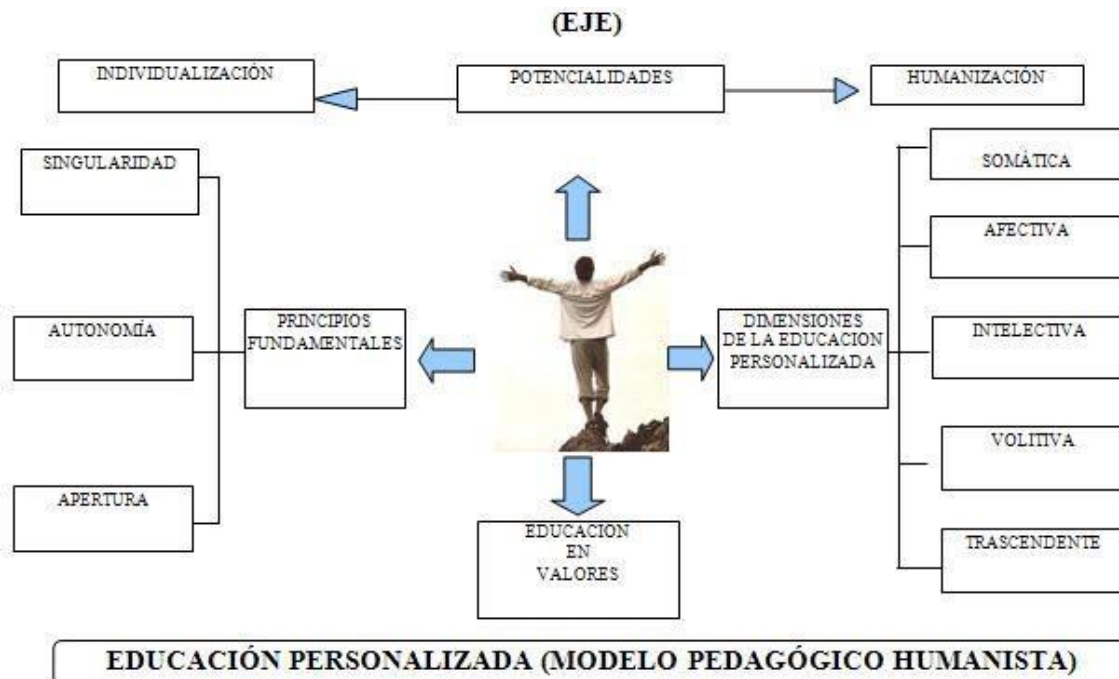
(EJE)

INDIVIDUALIZACIÓN

POTENCIALIDADES

HUMANIZACIÓN

SINGULARIDAD

AUTONOMÍA

APERTURA

PRINCIPIOS FUNDAMENTALES

DIMENSIONES DE LA EDUCACION PERSONALIZADA

SOMÁTICA

AFECTIVA

INTELECTIVA

VOLITIVA

TRASCENDENTE

EDUCACION EN VALORES

EDUCACIÓN PERSONALIZADA (MODELO PEDAGÓGICO HUMANISTA)